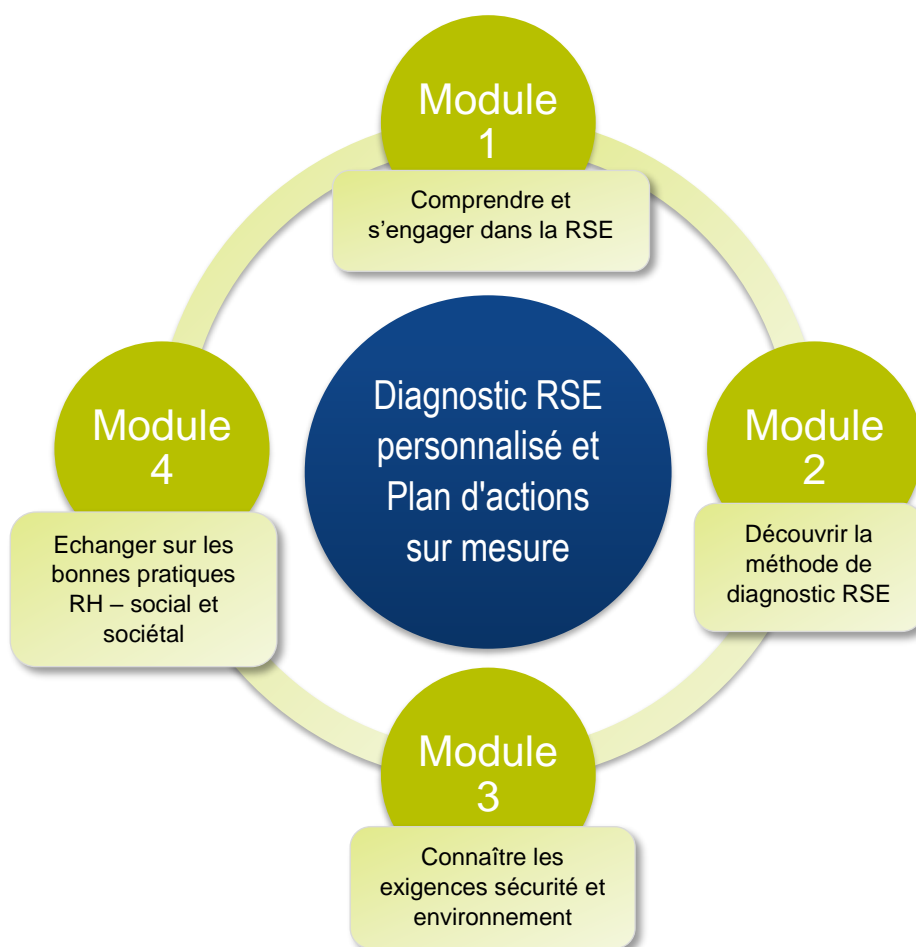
Module 1

Comprendre et s’engager dans la RSE

Module 4

Echanger sur les bonnes pratiques RH – social et sociétal

Diagnostic RSE personnalisé et Plan d'actions sur mesure

Module 2

Découvrir la méthode de diagnostic RSE

Module 3

Connaître les exigences sécurité et environnement